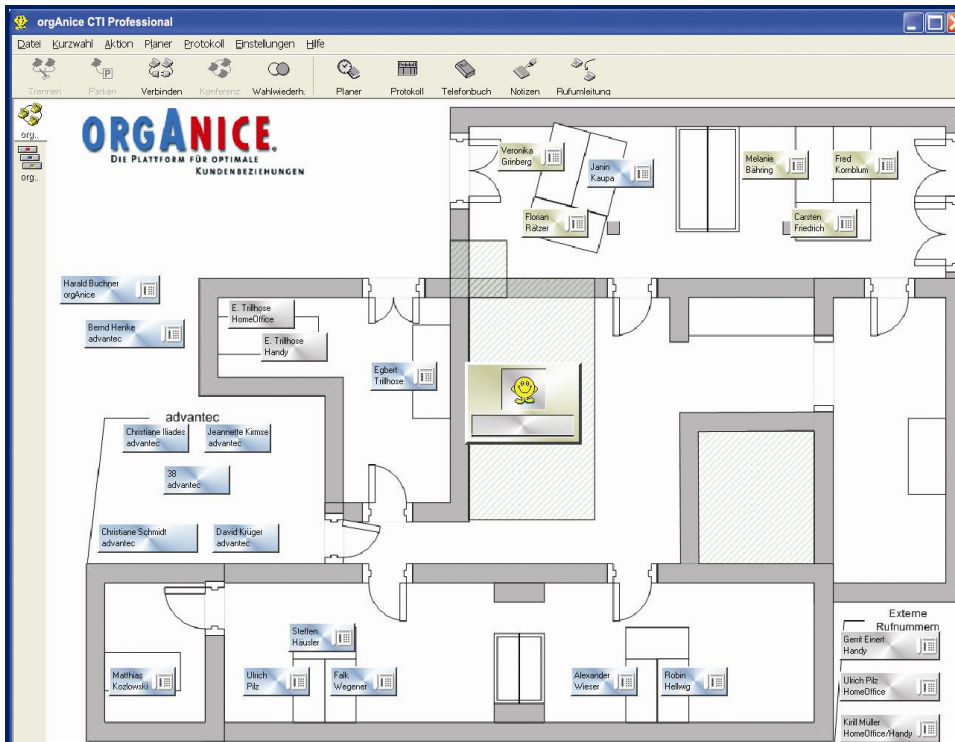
orgAnice CTI Professional

Datei Kurzwahl Aktion Planer Protokoll Einstellungen Hilfe

Trennen Parken Verbinden Konferenz Wahlwiederh. Planer Protokoll Telefonbuch Notizen Rufumleitung

org..
org..

ORGANICE
DIE PLATTFORM FÜR OPTIMALE KUNDENBEZIEHUNGEN

Veronika Grünberg
Janin Kaupa
Florian Rätzer
Melanie Bähring
Fred Kornblum
Carsten Friedrich

Harald Buchner orgAnice
Bernd Henke advantec
E. Trillhose HomeOffice
E. Trillhose Handy
Egbert Trillhose

advantec
Christiane Iliades advantec
Jeannette Kirmse advantec
38 advantec
Christiane Schmidt advantec
David Krüger advantec

Steffen Häusler
Matthias Kozlowski
Ulrich Pilz
Falk Wegener
Alexander Wieser
Robin Hellwig

Externe Rufnummern
Gerrit Einert Handy
Ulrich Pilz HomeOffice
Kirill Müller HomeOffice/Handy